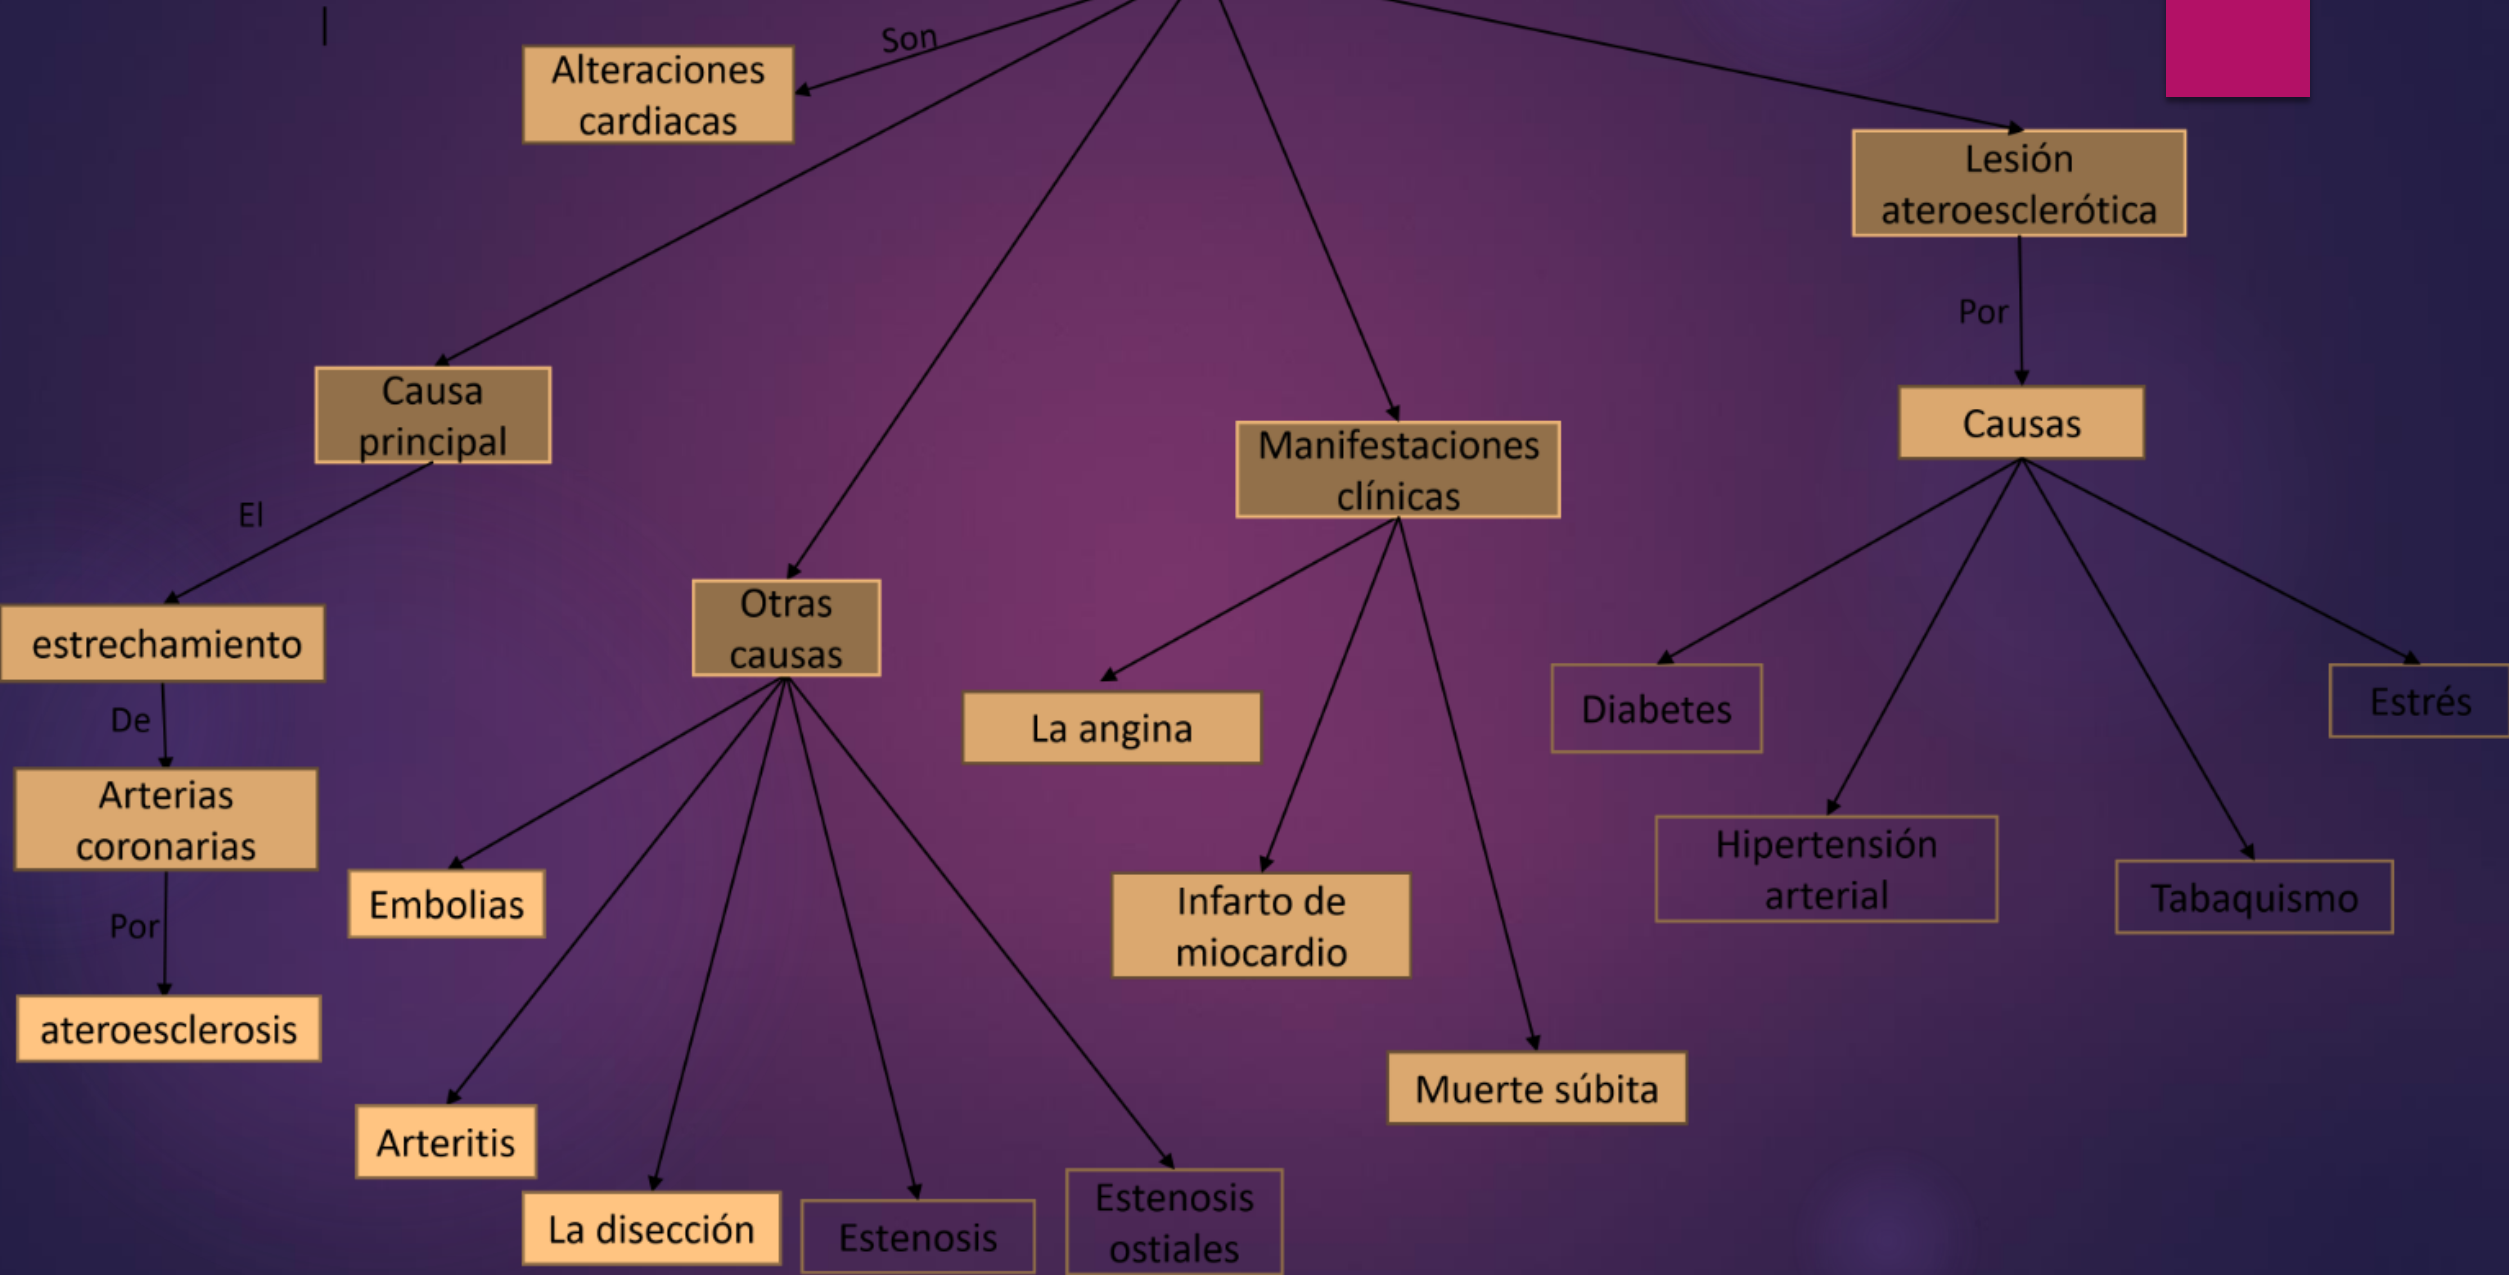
Son

Alteraciones cardiacas

Lesión ateroesclerótica

Por

Causa principal

Causas

Manifestaciones clínicas

El

estrechamiento

Otras causas

De

La angina

Diabetes

Estrés

Arterias coronarias

Hipertensión arterial

Embolias

Infarto de miocardio

Tabaquismo

Por

ateroesclerosis

Muerte súbita

Arteritis

La disección

Estenosis

Estenosis ostiales